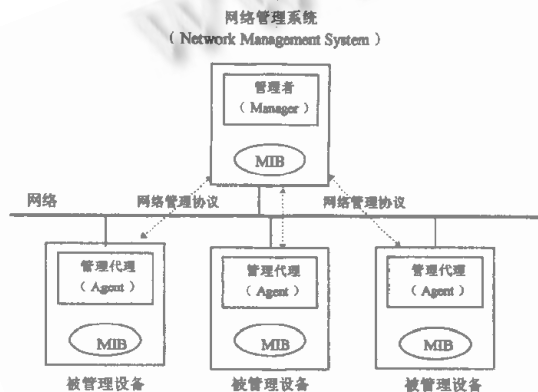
网络管理系统
( Network Management System )

管理者
( Manager )

MIB

网络

网络管理协议

网络管理协议

管理代理
( Agent )

MIB

被管理设备

管理代理
( Agent )

MIB

被管理设备

管理代理
( Agent )

MIB

被管理设备